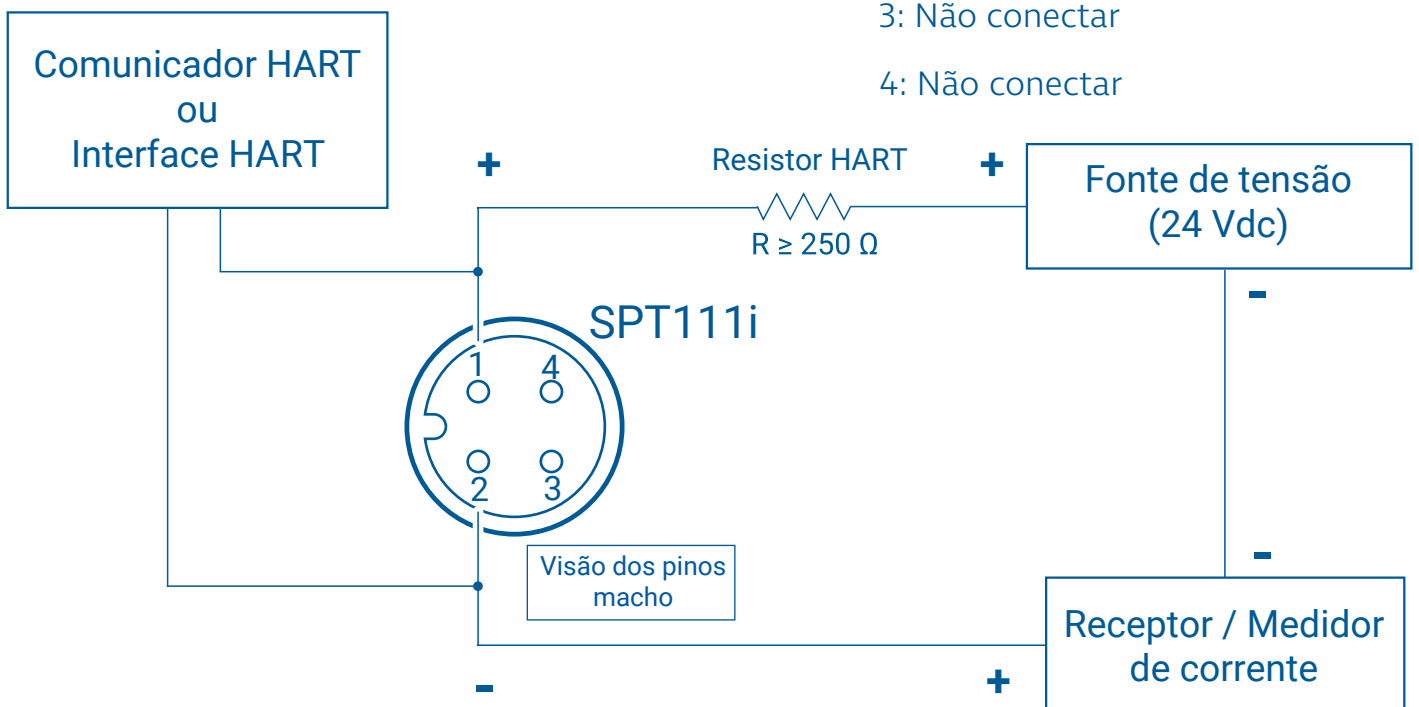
Comunicador HART
ou
Interface HART

3: Não conectar

4: Não conectar

+

Resistor HART

+

Fonte de tensão
(24 Vdc)

R ≥ 250 Ω

-

SPT111i

1

4

2

3

Visão dos pinos
macho

-

Receptor / Medidor
de corrente

-

+